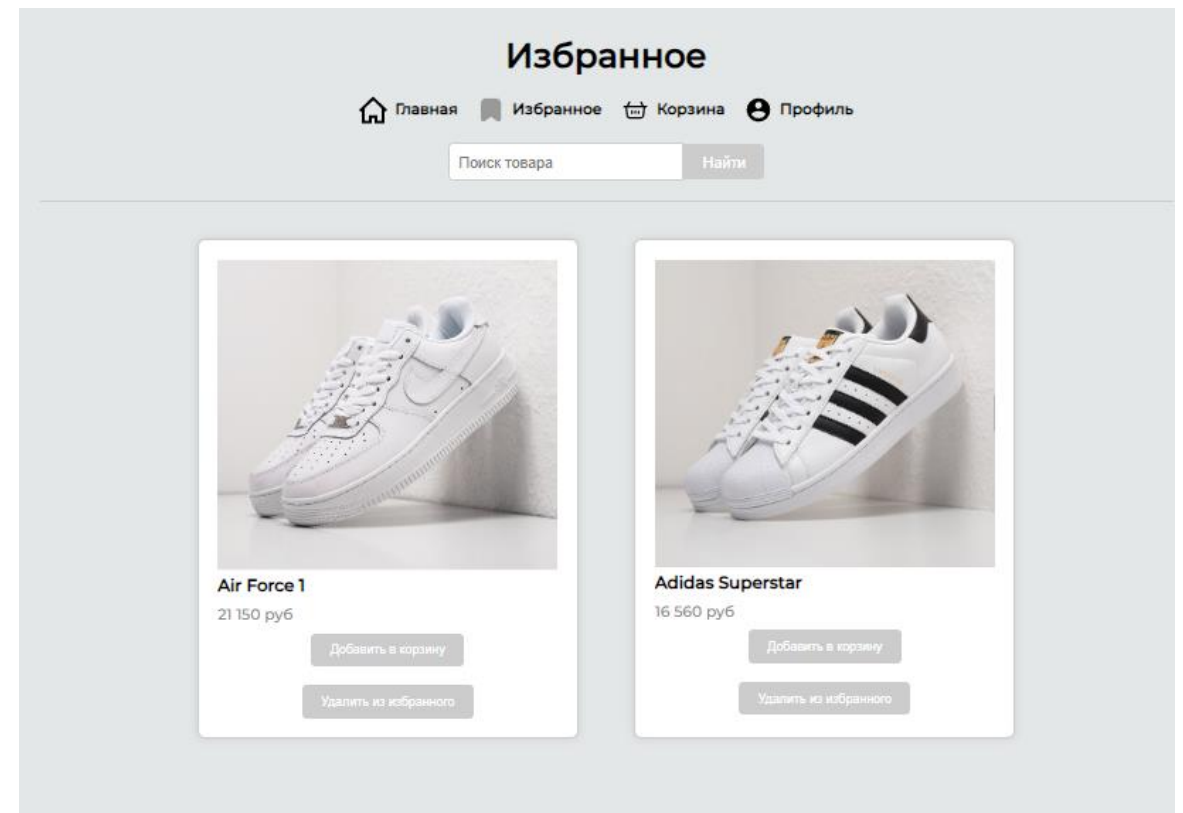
Избранное

Главная Избранное Корзина Профиль

Поиск товара Найти

Air Force 1

21 150 руб

Добавить в корзину

Удалить из избранного

Adidas Superstar

16 560 руб

Добавить в корзину

Удалить из избранного